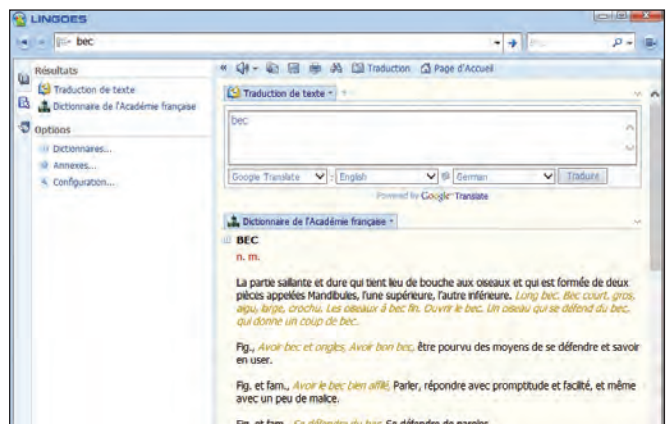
LINGOES

bec

Résultats

Traduction de texte

Dictionnaire de l'Académie française

Options

Dictionnaires...

Annexes...

Configuration...

Traduction Page d'Accueil

Traduction de texte

bec

Google Translate | English | German | Traduire

Powered by Google Translate

Dictionnaire de l'Académie française

BEC

n. m.

La partie saillante et dure qui tient lieu de bouche aux oiseaux et qui est formée de deux pièces appelées Mandibules, l'une supérieure, l'autre inférieure. Long bec. Bec court, gros, aigu, large, crochu. Les oiseaux à bec fin. Ouvrir le bec. Un oiseau qui se défend du bec, qui donne un coup de bec.

Fig., Avoir bec et ongles, Avoir bon bec, être pourvu des moyens de se défendre et savoir en user.

Fig. et fam., Avoir le bec bien affilé, Parler, répondre avec promptitude et facilité, et même avec un peu de malice.

Fig. et fam., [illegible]